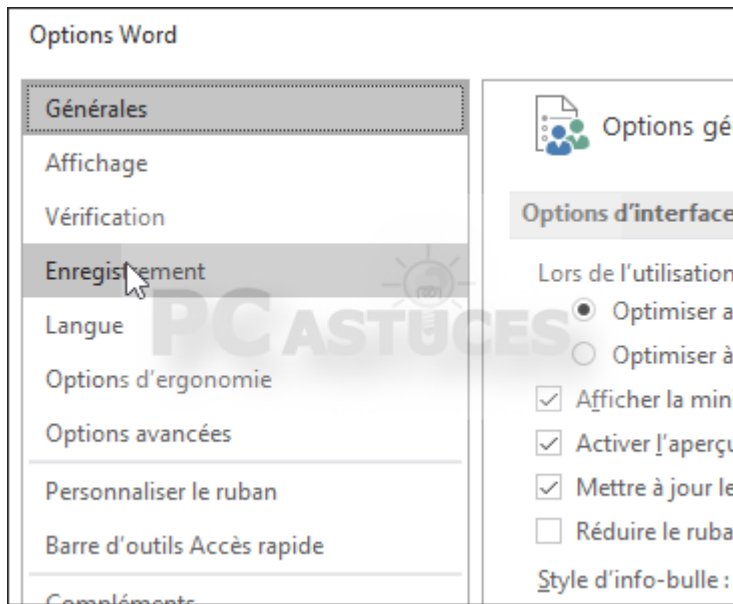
Options Word

Générales
Affichage
Vérification
Enregistrement
Langue
Options d'ergonomie
Options avancées
Personnaliser le ruban
Barre d'outils Accès rapide
Compléments

Options gé

Options d'interface

Lors de l'utilisation
Optimiser a
Optimiser à
Afficher la min
Activer l'aperçu
Mettre à jour le
Réduire le ruba
Style d'info-bulle :

PC ASTUCES